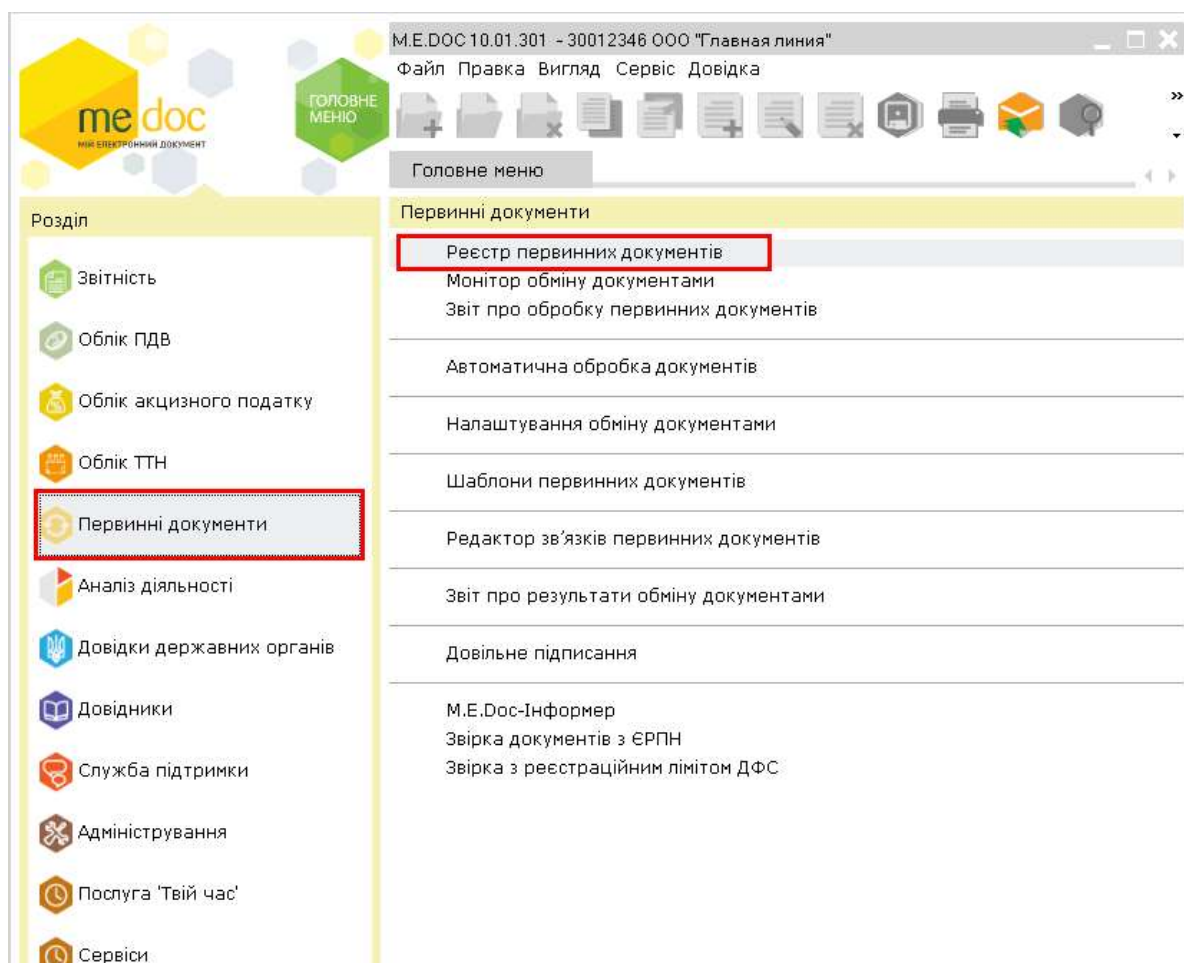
me doc
МІЙ ЕЛЕКТРОННИЙ ДОКУМЕНТ
ГОЛОВНЕ МЕНЮ

M.E.DOC 10.01.301 - 30012346 ООО "Главная линия"
Файл Правка Вигляд Сервіс Довідка

Головне меню

Розділ
Звітність
Облік ПДВ
Облік акцизного податку
Облік ТТН
Первинні документи
Аналіз діяльності
Довідки державних органів
Довідники
Служба підтримки
Адміністрування
Послуга 'Твій час'
Сервіси

Первинні документи
Реєстр первинних документів
Монітор обміну документами
Звіт про обробку первинних документів

Автоматична обробка документів

Налаштування обміну документами

Шаблони первинних документів

Редактор зв'язків первинних документів

Звіт про результати обміну документами

Довільне підписання

M.E.Doc-Інформер
Звірка документів з ЄРПН
Звірка з реєстраційним лімітом ДФС